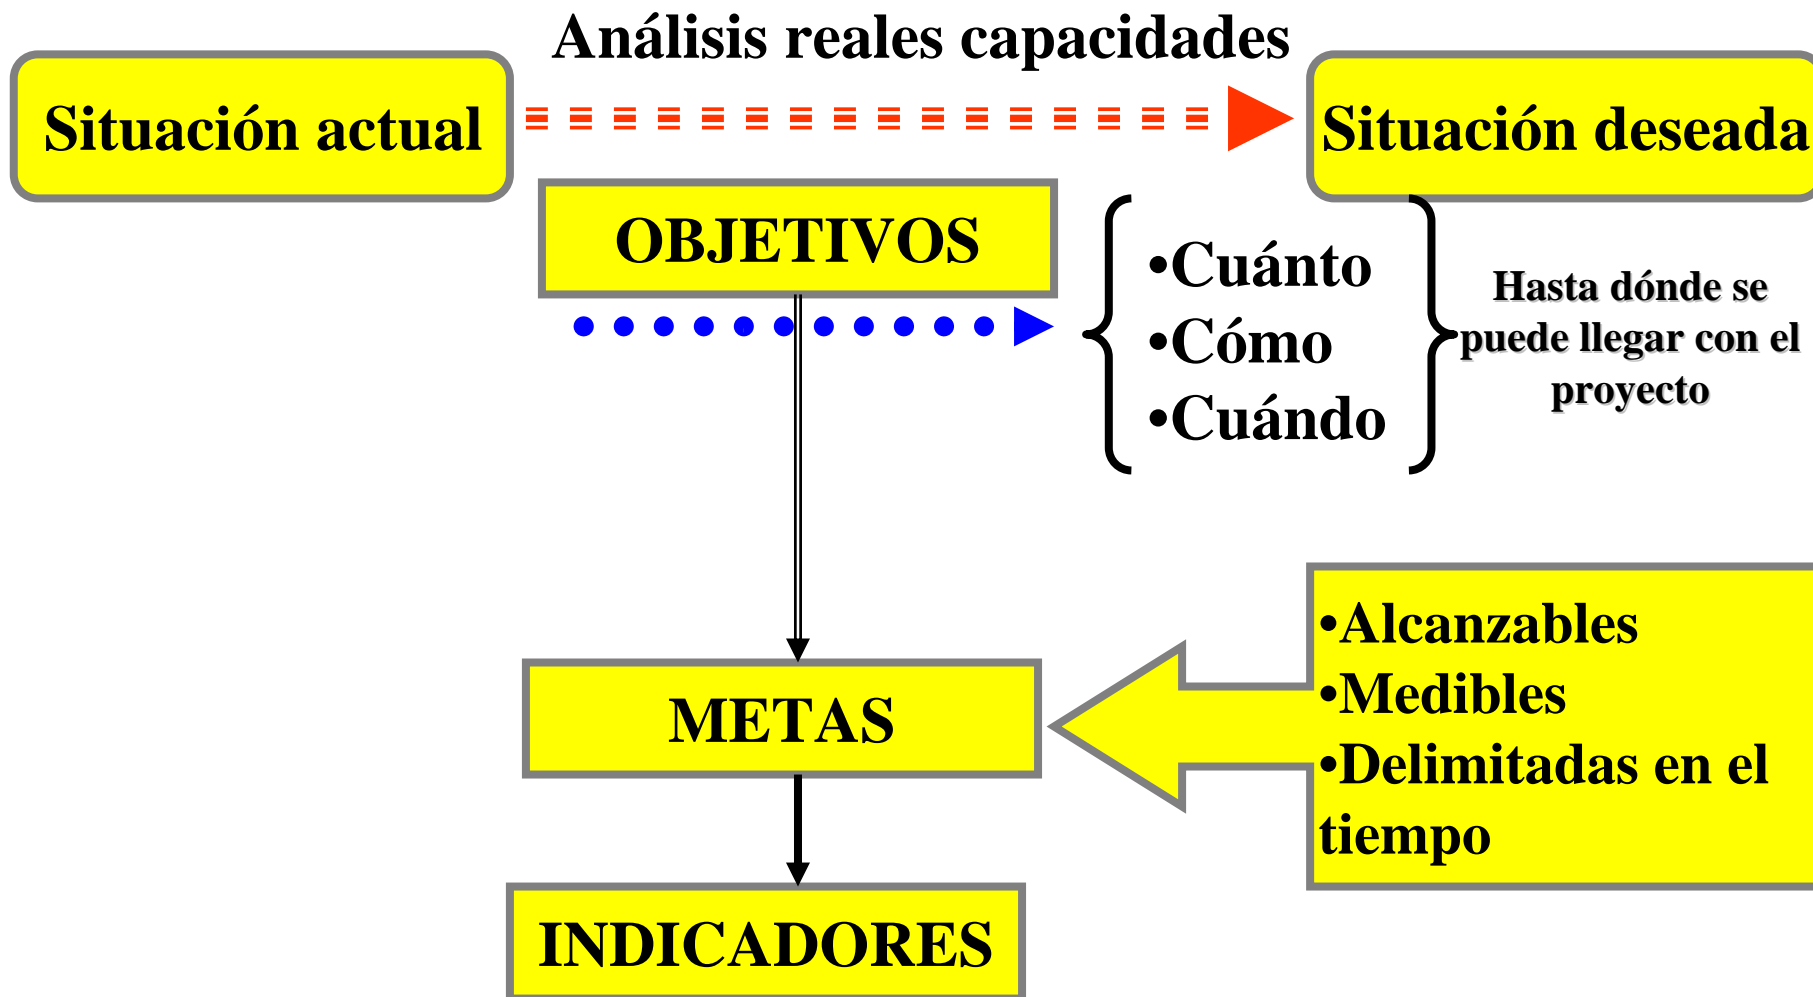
Análisis reales capacidades

Situación actual

Situación deseada

OBJETIVOS

•Cuánto
•Cómo
•Cuándo

Hasta dónde se puede llegar con el proyecto

METAS

•Alcanzables
•Medibles
•Delimitadas en el tiempo

INDICADORES